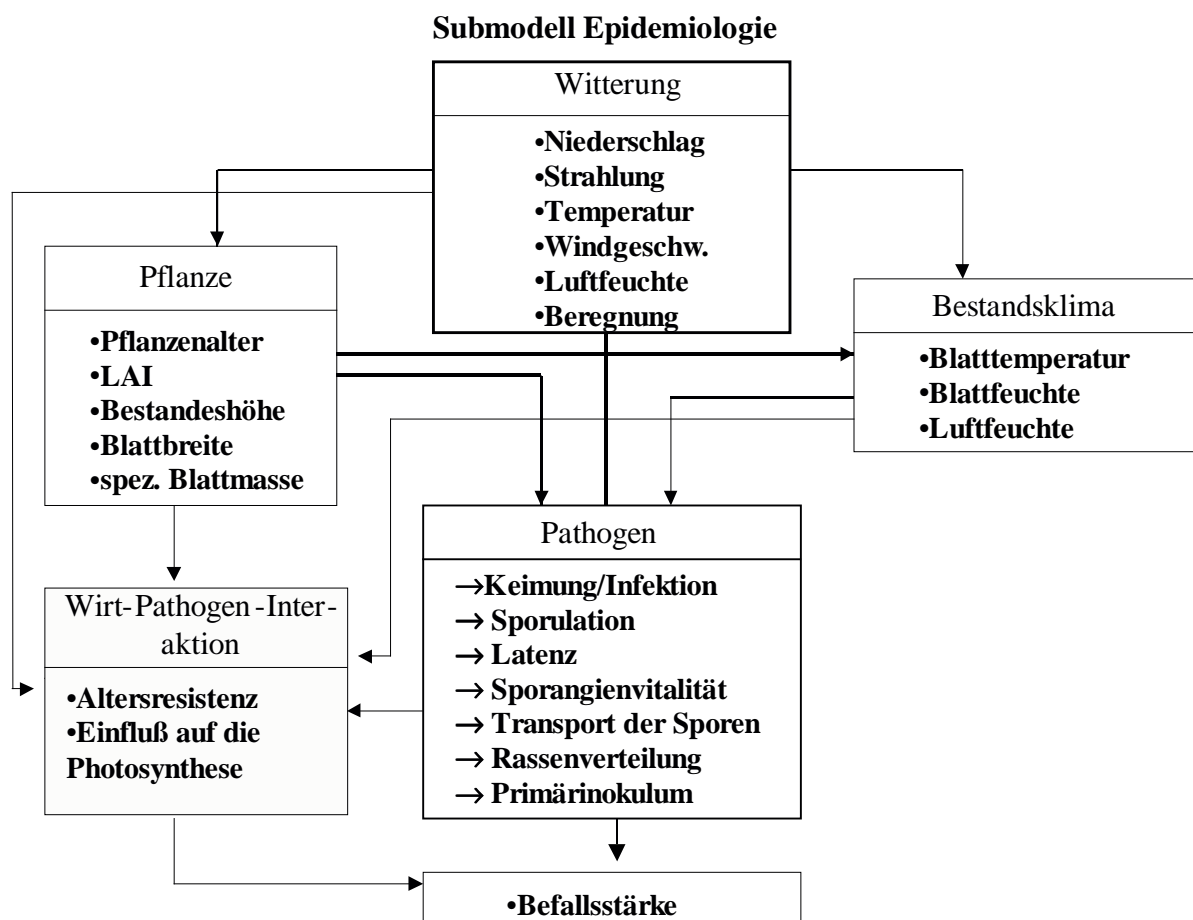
Submodell Epidemiologie

Witterung

•Niederschlag
•Strahlung
•Temperatur
•Windgeschw.
•Luftfeuchte
•Beregnung

Pflanze

•Pflanzenalter
•LAI
•Bestandeshöhe
•Blattbreite
•spez. Blattmasse

Bestandsklima

•Blatttemperatur
•Blattfeuchte
•Luftfeuchte

Pathogen

→Keimung/Infektion
→ Sporulation
→ Latenz
→ Sporangienvitalität
→ Transport der Sporen
→ Rassenverteilung
→ Primärinokulum

Wirt-Pathogen-Interaktion

•Altersresistenz
•Einfluß auf die Photosynthese

•Befallsstärke